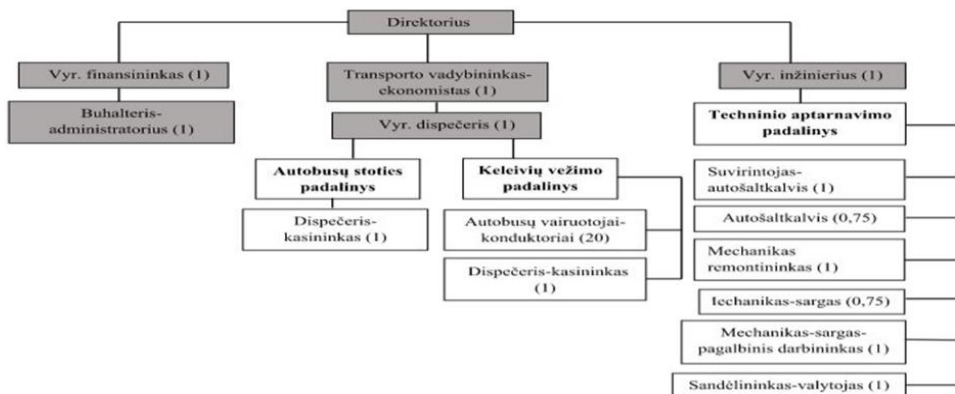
Direktorius

Vyr. finansininkas (1)

Buhalteris-administratorius (1)

Transporto vadybininkas-ekonomistas (1)

Vyr. dispečeris (1)

Autobusų stoties padalinys

Dispečeris-kasininkas (1)

Keleivių vežimo padalinys

Autobusų vairuotojai-konduktoriai (20)

Dispečeris-kasininkas (1)

Vyr. inžinierius (1)

Techninio aptarnavimo padalinys

Suvirintojas-autošaltkalvis (1)

Autošaltkalvis (0,75)

Mechanikas remontininkas (1)

Iechanikas-sargas (0,75)

Mechanikas-sargas-pagalbinis darbininkas (1)

Sandėlininkas-valytojas (1)